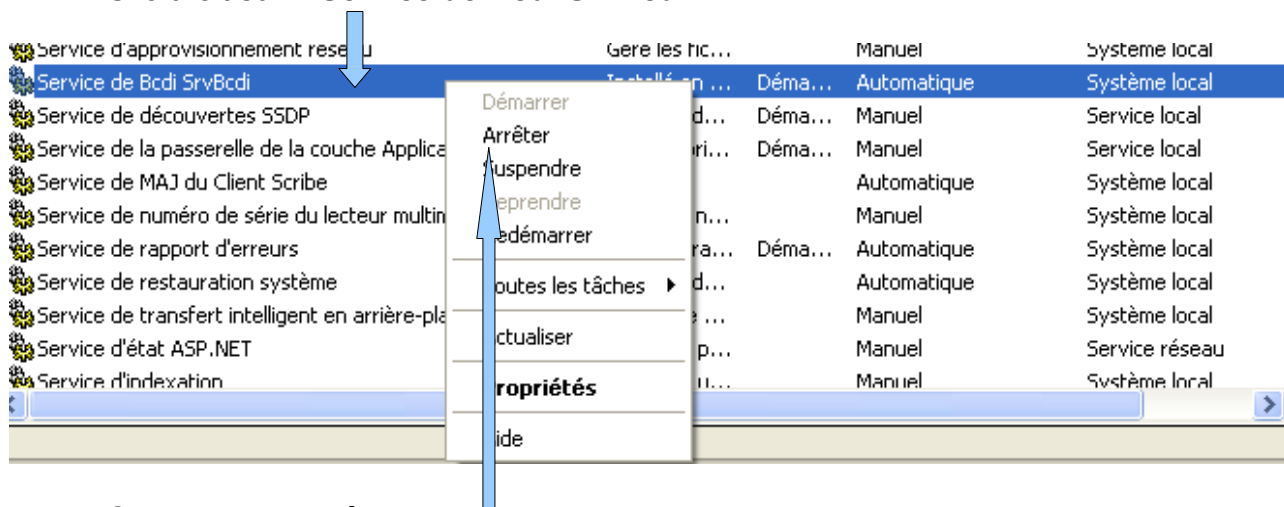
Service d'approvisionnement rese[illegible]u | Gère les fic... | | Manuel | Système local
Service de Bcdi SrvBcdi | Installé en ... | Déma... | Automatique | Système local
Service de découvertes SSDP | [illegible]d... | Déma... | Manuel | Service local
Service de la passerelle de la couche Applica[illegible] | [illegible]ri... | Déma... | Manuel | Service local
Service de MAJ du Client Scribe | | | Automatique | Système local
Service de numéro de série du lecteur multim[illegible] | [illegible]n... | | Manuel | Système local
Service de rapport d'erreurs | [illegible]ra... | Déma... | Automatique | Système local
Service de restauration système | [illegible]d... | | Automatique | Système local
Service de transfert intelligent en arrière-pla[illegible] | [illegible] ... | | Manuel | Système local
Service d'état ASP.NET | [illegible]p... | | Manuel | Service réseau
Service d'indexation | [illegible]u... | | Manuel | Système local

Démarrer
Arrêter
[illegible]uspendre
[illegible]eprendre
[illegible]edémarrer
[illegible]outes les tâches
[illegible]ctualiser
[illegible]ropriétés
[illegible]ide